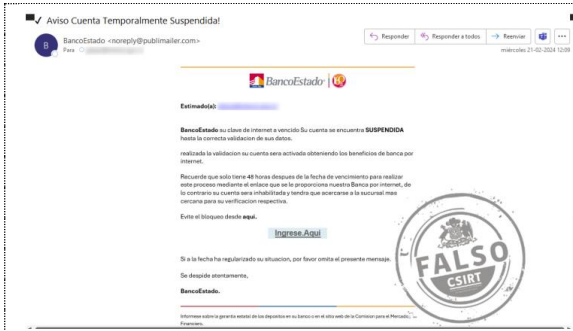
Aviso Cuenta Temporalmente Suspendida!

B BancoEstado <noreply@publimailer.com>
Para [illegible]

Responder | Responder a todos | Reenviar | ...
miércoles 21-02-2024 12:09

BancoEstado

Estimado(a): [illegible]

BancoEstado su clave de internet a vencido Su cuenta se encuentra SUSPENDIDA hasta la correcta validacion de sus datos.

realizada la validacion su cuenta sera activada obteniendo los beneficios de banca por internet.

Recuerde que solo tiene 48 horas despues de la fecha de vencimiento para realizar este proceso mediante el enlace que se le proporciona nuestra Banca por internet, de lo contrario su cuenta sera inhabilitada y tendra que acercarse a la sucursal mas cercana para su verificacion respectiva.

Evite el bloqueo desde aqui.

Ingrese Aqui

Si a la fecha ha regularizado su situacion, por favor omita el presente mensaje.

Se despide atentamente,

BancoEstado.

Infórmese sobre la garantía estatal de los depósitos en su banco o en el sitio web de la Comisión para el Mercado Financiero.

FALSO
CSIRT